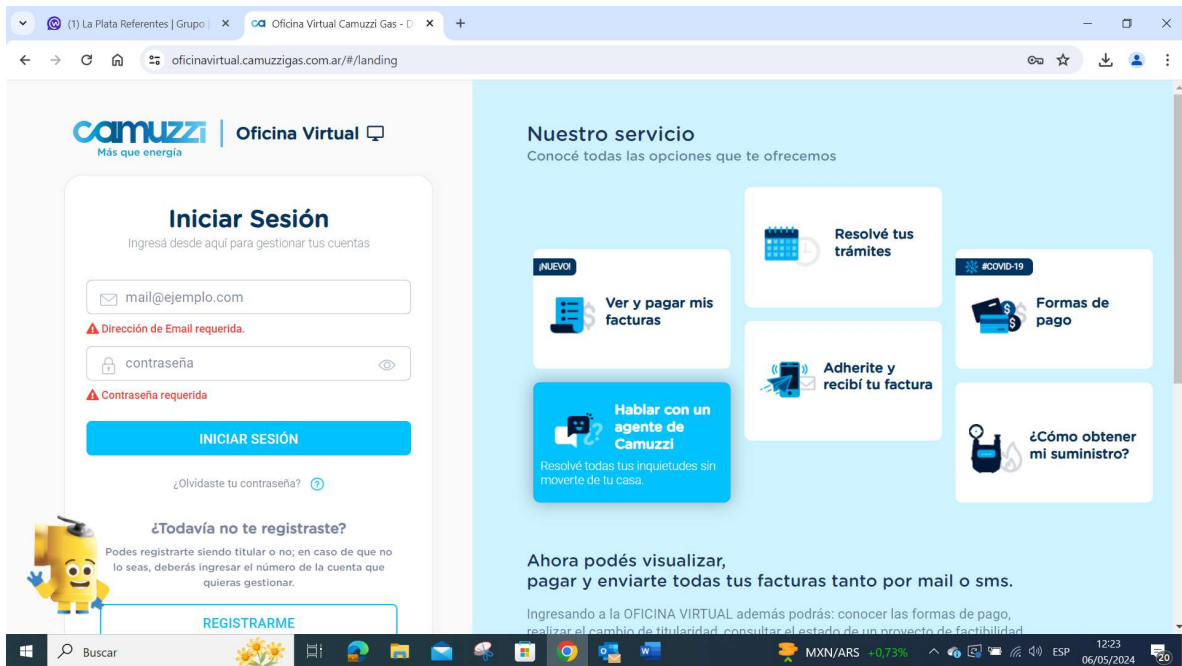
(1) La Plata Referentes | Grupo | ×
Oficina Virtual Camuzzi Gas - D ×
+

oficinavirtual.camuzzigas.com.ar/#/landing

camuzzi
Más que energía
Oficina Virtual

Iniciar Sesión
Ingresá desde aquí para gestionar tus cuentas

mail@ejemplo.com
Dirección de Email requerida.

contraseña
Contraseña requerida

INICIAR SESIÓN

¿Olvidaste tu contraseña?

¿Todavía no te registraste?
Podes registrarte siendo titular o no; en caso de que no lo seas, deberás ingresar el número de la cuenta que quieras gestionar.

REGISTRARME

Nuestro servicio
Conocé todas las opciones que te ofrecemos

Resolvé tus trámites

¡NUEVO!
Ver y pagar mis facturas

#COVID-19
Formas de pago

Adherite y recibí tu factura

Hablar con un agente de Camuzzi
Resolvé todas tus inquietudes sin moverte de tu casa.

¿Cómo obtener mi suministro?

Ahora podés visualizar, pagar y enviarte todas tus facturas tanto por mail o sms.

Ingresando a la OFICINA VIRTUAL además podrás: conocer las formas de pago, realizar el cambio de titularidad, consultar el estado de un proyecto de factibilidad

Buscar
MXN/ARS +0,73%
ESP
12:23
06/05/2024
20